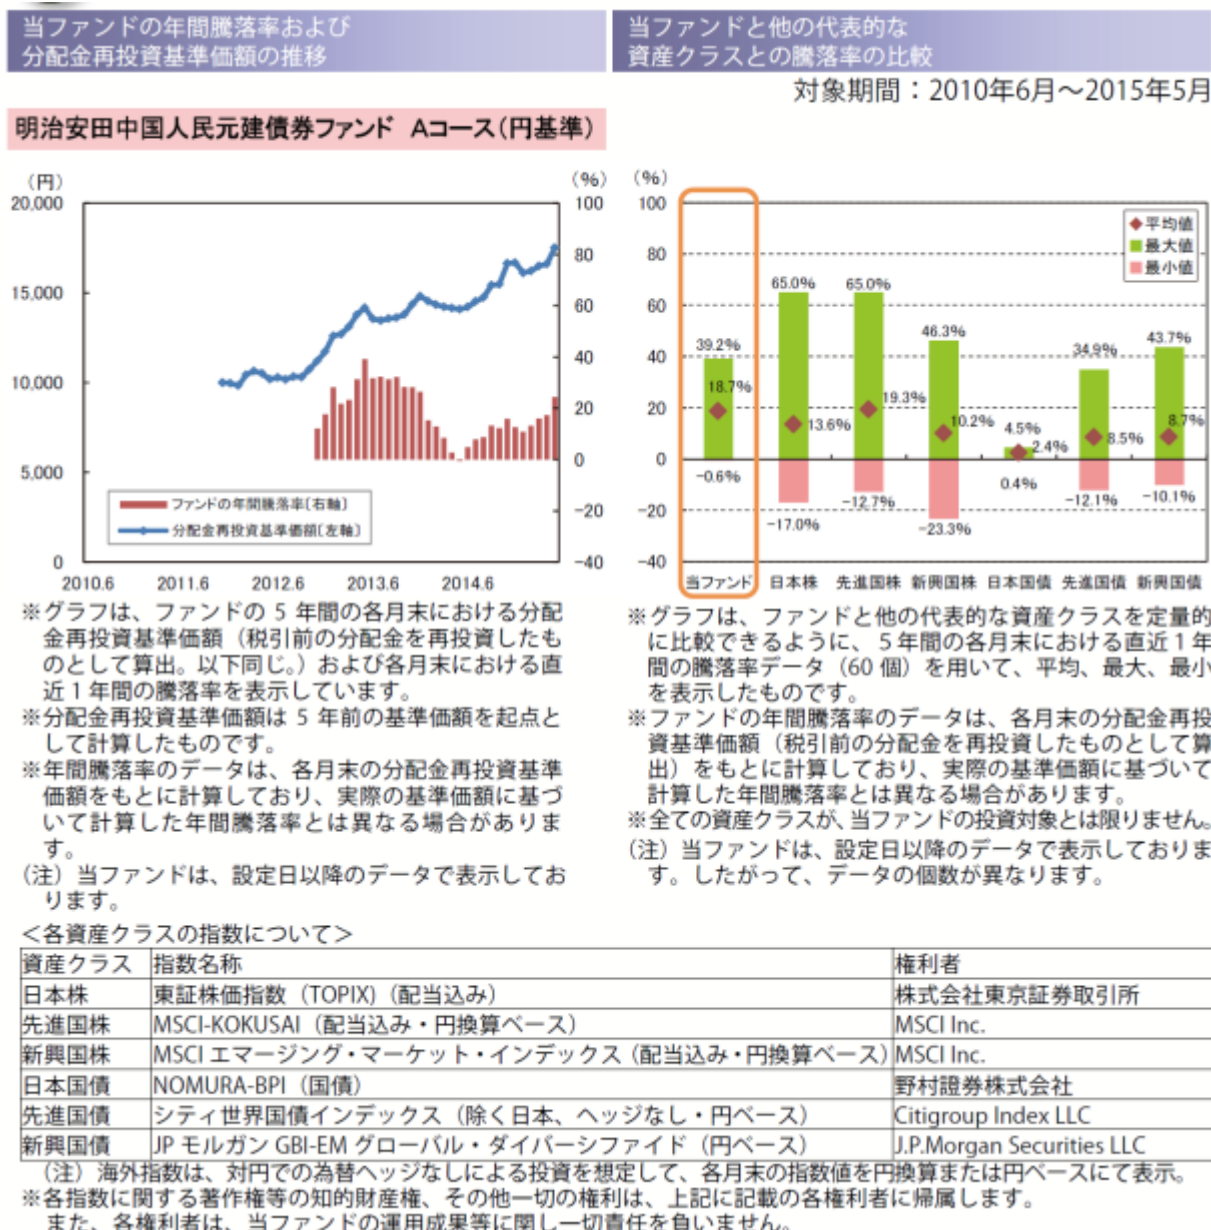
当ファンドの年間騰落率および分配金再投資基準価額の推移

当ファンドと他の代表的な資産クラスとの騰落率の比較

対象期間：2010年6月～2015年5月

明治安田中国人民元建債券ファンド Aコース(円基準)

(円)
20,000
15,000
10,000
5,000
0

(%)
100
80
60
40
20
0
-20
-40

ファンドの年間騰落率(右軸)
分配金再投資基準価額(左軸)

2010.6 2011.6 2012.6 2013.6 2014.6

(%)
100
80
60
40
20
0
-20
-40

平均値
最大値
最小値

39.2% 18.7% -0.6%
65.0% 13.6% -17.0%
65.0% 19.3% -12.7%
46.3% 10.2% -23.3%
4.5% 2.4% 0.4%
34.9% 8.5% -12.1%
43.7% 8.7% -10.1%

当ファンド 日本株 先進国株 新興国株 日本国債 先進国債 新興国債

※グラフは、ファンドの 5 年間の各月末における分配金再投資基準価額（税引前の分配金を再投資したものとして算出。以下同じ。）および各月末における直近 1 年間の騰落率を表示しています。
※分配金再投資基準価額は 5 年前の基準価額を起点として計算したものです。
※年間騰落率のデータは、各月末の分配金再投資基準価額をもとに計算しており、実際の基準価額に基づいて計算した年間騰落率とは異なる場合があります。
（注）当ファンドは、設定日以降のデータで表示しております。

※グラフは、ファンドと他の代表的な資産クラスを定量的に比較できるように、5 年間の各月末における直近 1 年間の騰落率データ（60 個）を用いて、平均、最大、最小を表示したものです。
※ファンドの年間騰落率のデータは、各月末の分配金再投資基準価額（税引前の分配金を再投資したものとして算出）をもとに計算しており、実際の基準価額に基づいて計算した年間騰落率とは異なる場合があります。
※全ての資産クラスが、当ファンドの投資対象とは限りません。
（注）当ファンドは、設定日以降のデータで表示しております。したがって、データの個数が異なります。

＜各資産クラスの指数について＞

| 資産クラス | 指数名称 | 権利者 |
|---|---|---|
| 日本株 | 東証株価指数（TOPIX）（配当込み） | 株式会社東京証券取引所 |
| 先進国株 | MSCI-KOKUSAI（配当込み・円換算ベース） | MSCI Inc. |
| 新興国株 | MSCI エマージング・マーケット・インデックス（配当込み・円換算ベース） | MSCI Inc. |
| 日本国債 | NOMURA-BPI（国債） | 野村證券株式会社 |
| 先進国債 | シティ世界国債インデックス（除く日本、ヘッジなし・円ベース） | Citigroup Index LLC |
| 新興国債 | JP モルガン GBI-EM グローバル・ダイバーシファイド（円ベース） | J.P.Morgan Securities LLC |

（注）海外指数は、対円での為替ヘッジなしによる投資を想定して、各月末の指数値を円換算または円ベースにて表示。
※各指数に関する著作権等の知的財産権、その他一切の権利は、上記に記載の各権利者に帰属します。
また、各権利者は、当ファンドの運用成果等に関し一切責任を負いません。